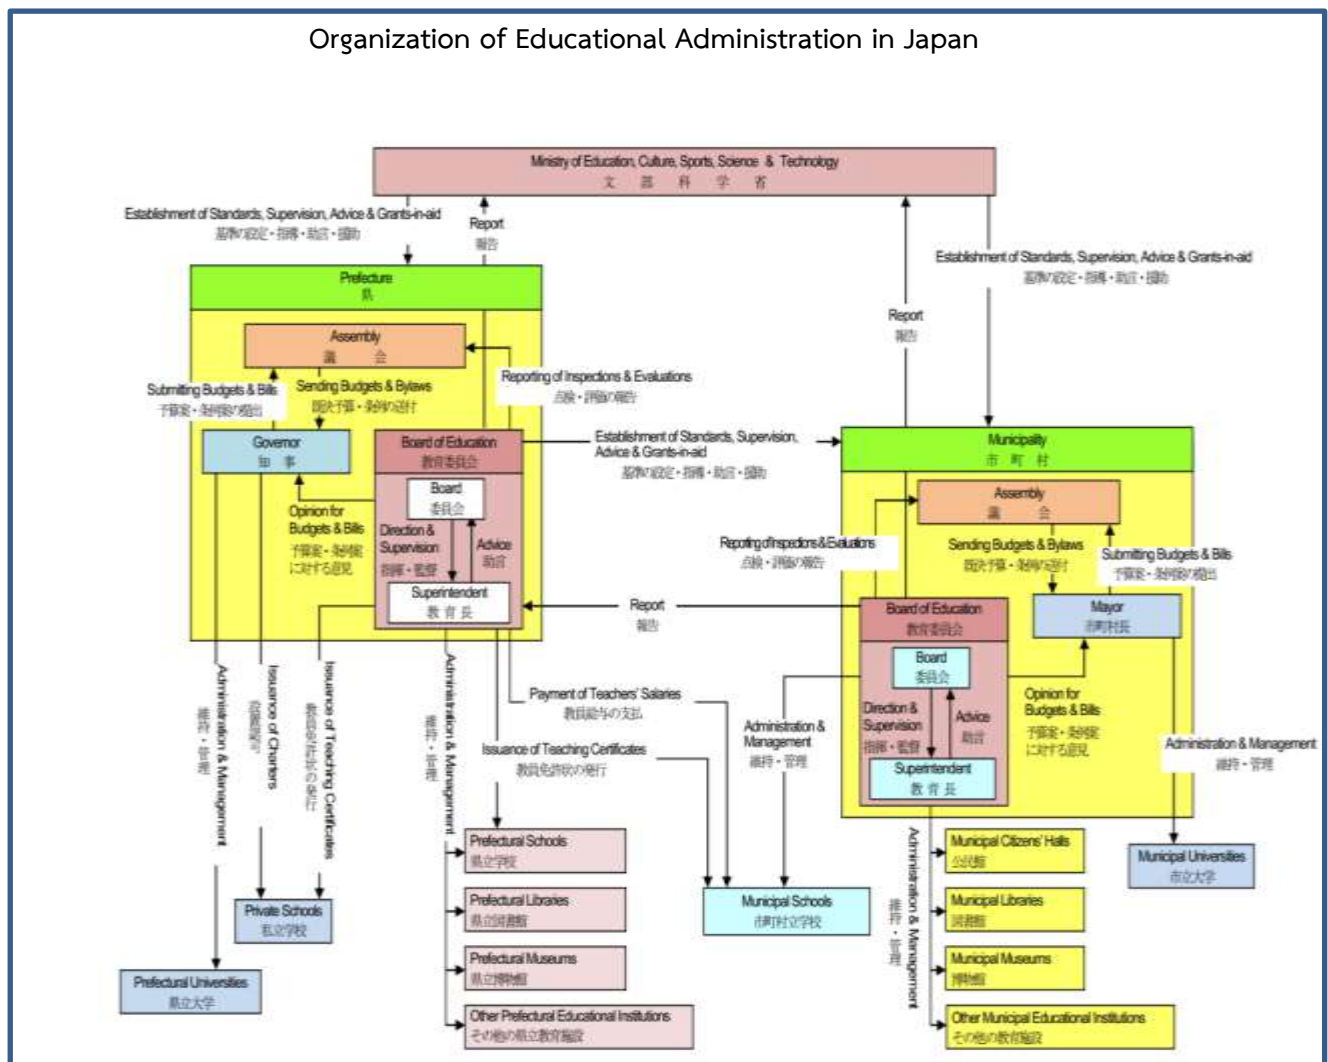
Organization of Educational Administration in Japan

Ministry of Education, Culture, Sports, Science & Technology
文部科学省

Establishment of Standards, Supervision, Advice & Grants-in-aid
基準の設定・指導・助言・援助

Report
報告

Establishment of Standards, Supervision, Advice & Grants-in-aid
基準の設定・指導・助言・援助

Report
報告

Prefecture
県

Assembly
議会

Submitting Budgets & Bills
予算案・条例案の提出

Sending Budgets & Bylaws
議決予算・条例の送付

Reporting of Inspections & Evaluations
点検・評価の報告

Governor
知事

Board of Education
教育委員会

Board
委員会

Opinion for Budgets & Bills
予算案・条例案に対する意見

Direction & Supervision
指揮・監督

Advice
助言

Superintendent
教育長

Establishment of Standards, Supervision, Advice & Grants-in-aid
基準の設定・指導・助言・援助

Municipality
市町村

Assembly
議会

Reporting of Inspections & Evaluations
点検・評価の報告

Sending Budgets & Bylaws
議決予算・条例の送付

Submitting Budgets & Bills
予算案・条例案の提出

Report
報告

Board of Education
教育委員会

Mayor
市町村長

Board
委員会

Direction & Supervision
指揮・監督

Advice
助言

Superintendent
教育長

Opinion for Budgets & Bills
予算案・条例案に対する意見

Administration & Management
維持・管理

Administration & Management
維持・管理

Issuance of Charters
設置認可

Issuance of Teaching Certificates
教員免許状の発行

Administration & Management
維持・管理

Payment of Teachers' Salaries
教員給与の支払

Issuance of Teaching Certificates
教員免許状の発行

Administration & Management
維持・管理

Administration & Management
維持・管理

Prefectural Schools
県立学校

Prefectural Libraries
県立図書館

Prefectural Museums
県立博物館

Other Prefectural Educational Institutions
その他の県立教育施設

Municipal Schools
市町村立学校

Private Schools
私立学校

Prefectural Universities
県立大学

Municipal Citizens' Halls
公民館

Municipal Libraries
図書館

Municipal Museums
博物館

Other Municipal Educational Institutions
その他の教育施設

Municipal Universities
市立大学